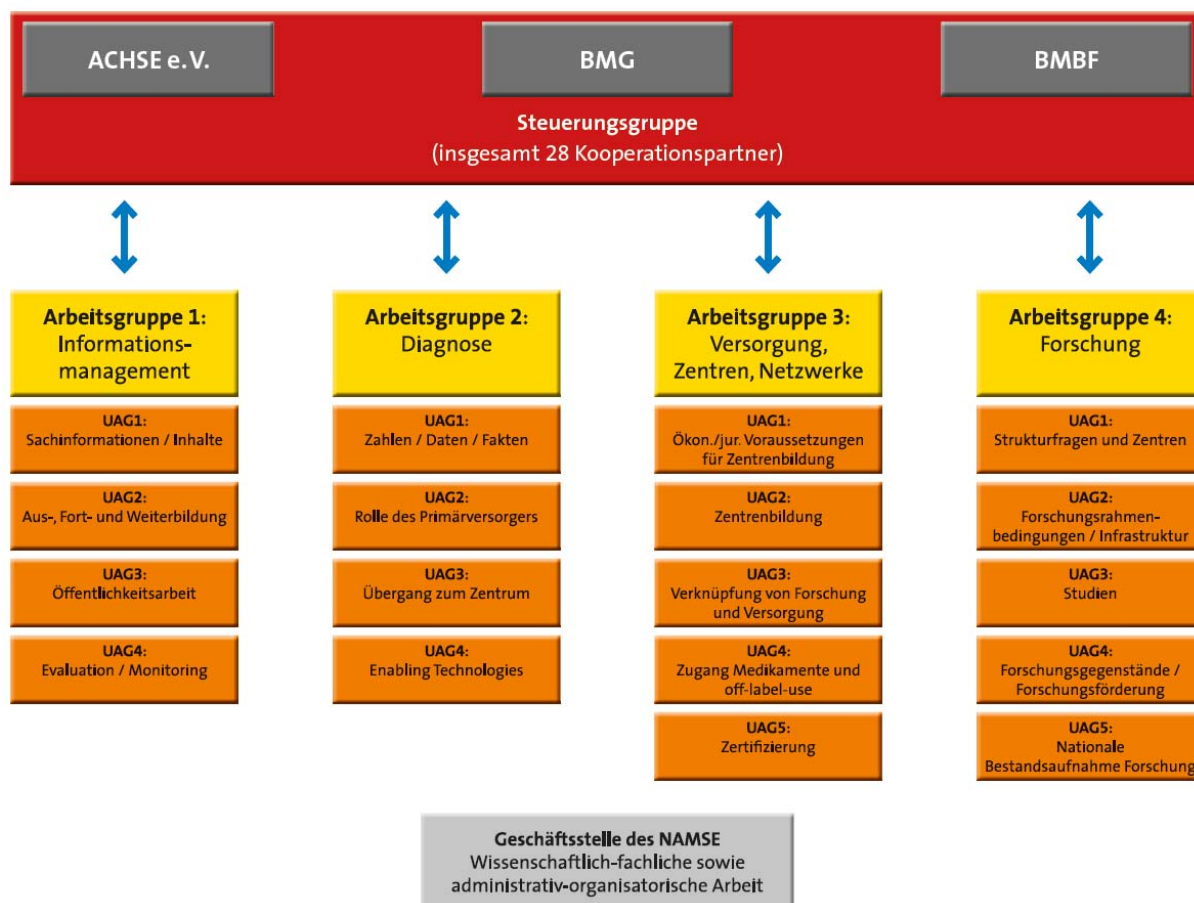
ACHSE e. V.

BMG

BMBF

Steuerungsgruppe
(insgesamt 28 Kooperationspartner)

Arbeitsgruppe 1: Informationsmanagement

UAG1: Sachinformationen / Inhalte

UAG2: Aus-, Fort- und Weiterbildung

UAG3: Öffentlichkeitsarbeit

UAG4: Evaluation / Monitoring

Arbeitsgruppe 2: Diagnose

UAG1: Zahlen / Daten / Fakten

UAG2: Rolle des Primärversorgers

UAG3: Übergang zum Zentrum

UAG4: Enabling Technologies

Arbeitsgruppe 3: Versorgung, Zentren, Netzwerke

UAG1: Ökon./jur. Voraussetzungen für Zentrenbildung

UAG2: Zentrenbildung

UAG3: Verknüpfung von Forschung und Versorgung

UAG4: Zugang Medikamente und off-label-use

UAG5: Zertifizierung

Arbeitsgruppe 4: Forschung

UAG1: Strukturfragen und Zentren

UAG2: Forschungsrahmenbedingungen / Infrastruktur

UAG3: Studien

UAG4: Forschungsgegenstände / Forschungsförderung

UAG5: Nationale Bestandsaufnahme Forschung

Geschäftsstelle des NAMSE
Wissenschaftlich-fachliche sowie administrativ-organisatorische Arbeit